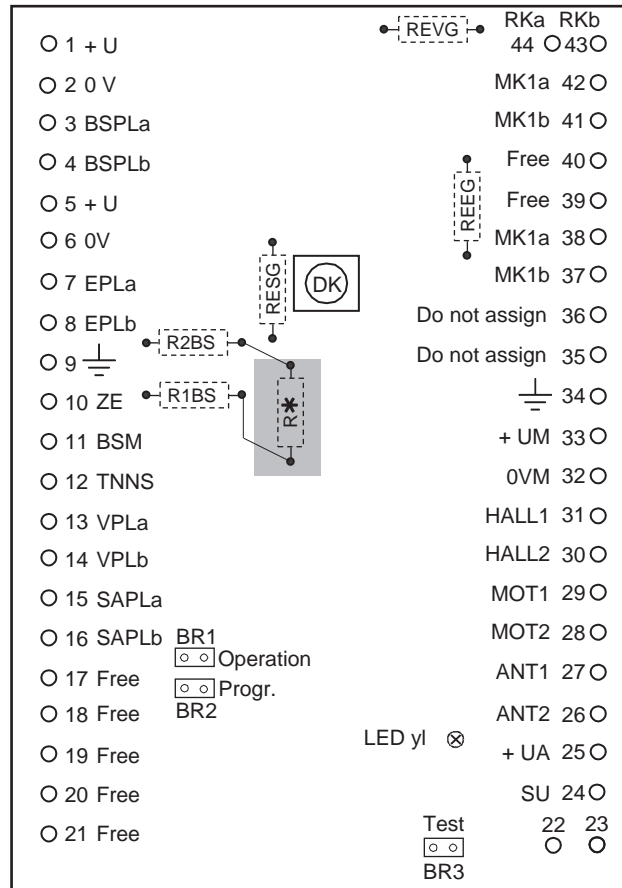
REVG
RKa RKb
44 43

1 + U
2 0 V
3 BSPLa
4 BSPLb
5 + U
6 0V
7 EPLa
8 EPLb
9
10 ZE
11 BSM
12 TNNS
13 VPLa
14 VPLb
15 SAPLa
16 SAPLb
17 Free
18 Free
19 Free
20 Free
21 Free

RESG
DK
R2BS
R1BS
R*

BR1
Operation
Progr.
BR2

MK1a 42
MK1b 41
Free 40
Free 39
MK1a 38
MK1b 37
REEG
Do not assign 36
Do not assign 35
34
+ UM 33
0VM 32
HALL1 31
HALL2 30
MOT1 29
MOT2 28
ANT1 27
ANT2 26
LED yl
+ UA 25
SU 24
Test
22 23
BR3